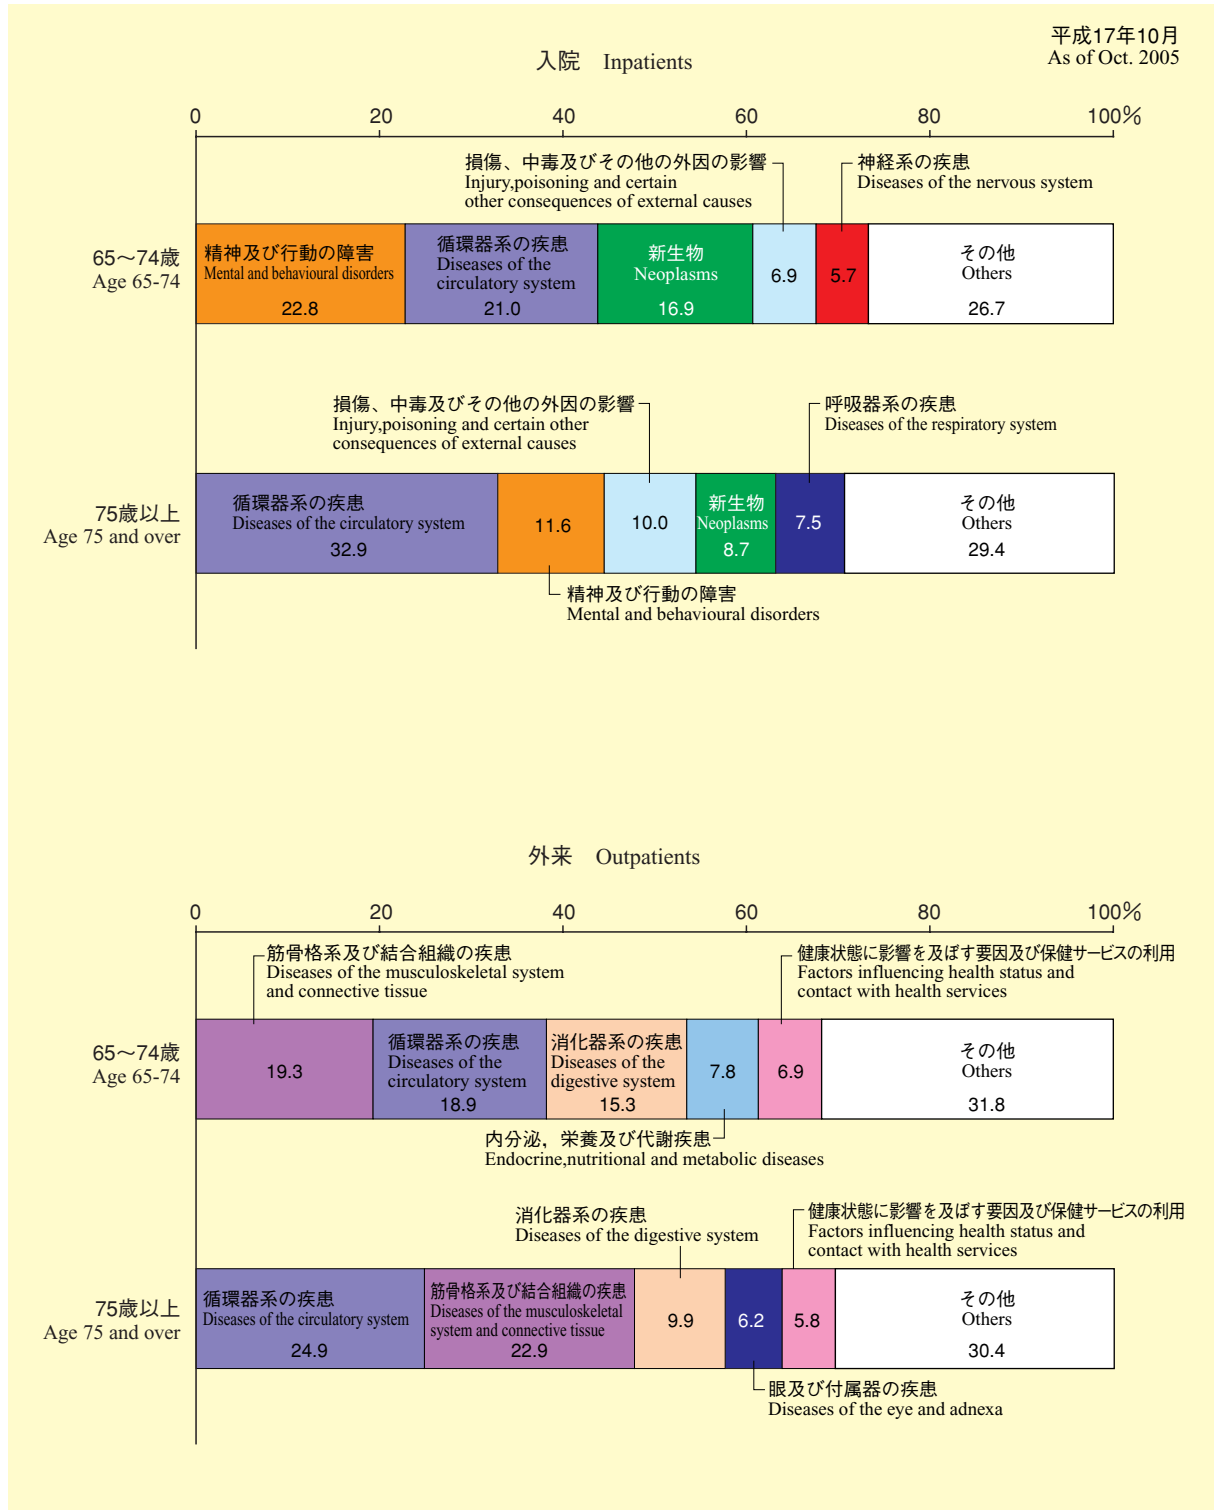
平成17年10月
As of Oct. 2005

入院　Inpatients

0 20 40 60 80 100%

損傷、中毒及びその他の外因の影響
Injury,poisoning and certain other consequences of external causes

神経系の疾患
Diseases of the nervous system

65～74歳
Age 65-74

精神及び行動の障害
Mental and behavioural disorders
22.8

循環器系の疾患
Diseases of the circulatory system
21.0

新生物
Neoplasms
16.9

6.9

5.7

その他
Others
26.7

損傷、中毒及びその他の外因の影響
Injury,poisoning and certain other consequences of external causes

呼吸器系の疾患
Diseases of the respiratory system

75歳以上
Age 75 and over

循環器系の疾患
Diseases of the circulatory system
32.9

11.6

10.0

新生物
Neoplasms
8.7

7.5

その他
Others
29.4

精神及び行動の障害
Mental and behavioural disorders

外来　Outpatients

0 20 40 60 80 100%

筋骨格系及び結合組織の疾患
Diseases of the musculoskeletal system and connective tissue

健康状態に影響を及ぼす要因及び保健サービスの利用
Factors influencing health status and contact with health services

65～74歳
Age 65-74

19.3

循環器系の疾患
Diseases of the circulatory system
18.9

消化器系の疾患
Diseases of the digestive system
15.3

7.8

6.9

その他
Others
31.8

内分泌，栄養及び代謝疾患
Endocrine,nutritional and metabolic diseases

消化器系の疾患
Diseases of the digestive system

健康状態に影響を及ぼす要因及び保健サービスの利用
Factors influencing health status and contact with health services

75歳以上
Age 75 and over

循環器系の疾患
Diseases of the circulatory system
24.9

筋骨格系及び結合組織の疾患
Diseases of the musculoskeletal system and connective tissue
22.9

9.9

6.2

5.8

その他
Others
30.4

眼及び付属器の疾患
Diseases of the eye and adnexa